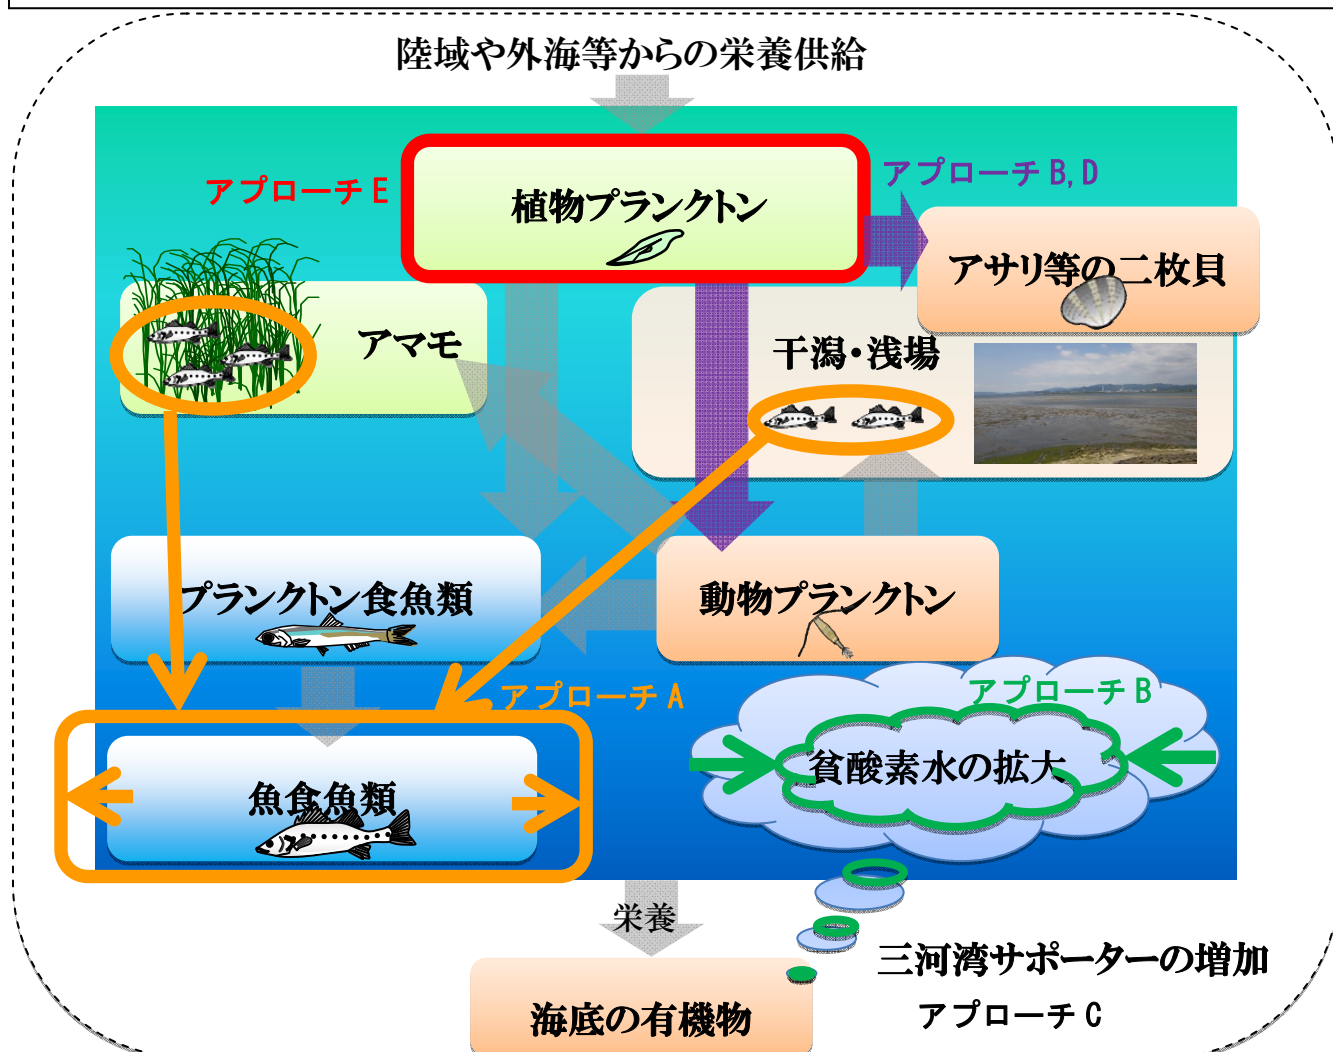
陸域や外海等からの栄養供給

アプローチ E

植物プランクトン

アプローチ B, D

アサリ等の二枚貝

アマモ

干潟・浅場

プランクトン食魚類

動物プランクトン

アプローチ A

アプローチ B

貧酸素水の拡大

魚食魚類

栄養

三河湾サポーターの増加

アプローチ C

海底の有機物